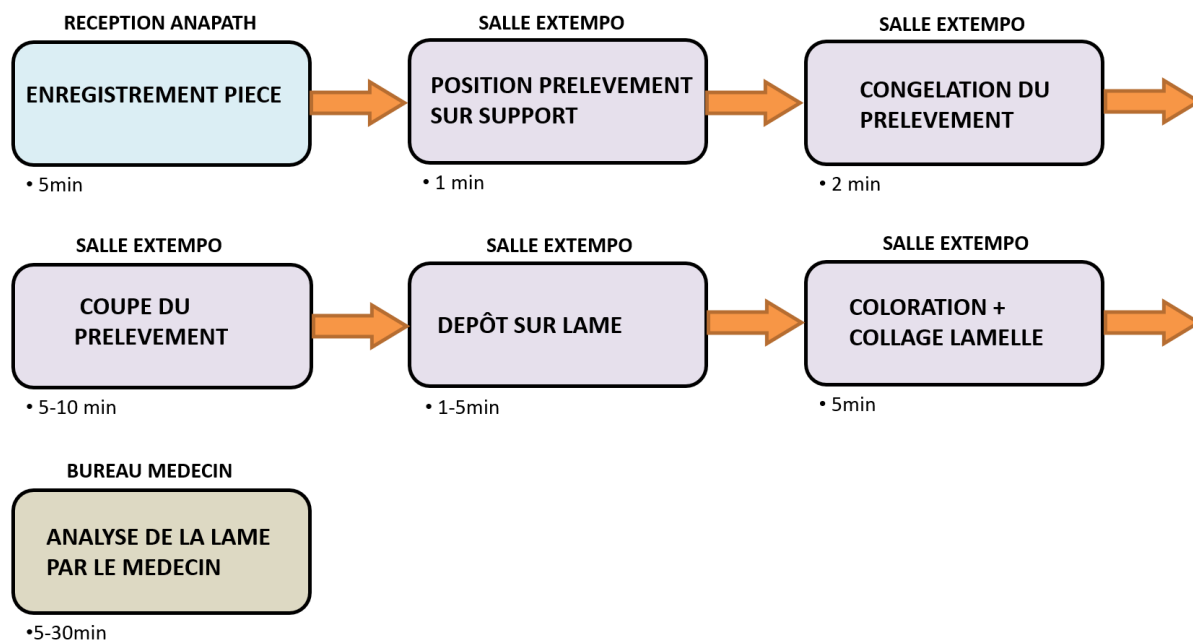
RECEPTION ANAPATH

ENREGISTREMENT PIECE

• 5min

SALLE EXTEMPO

POSITION PRELEVEMENT SUR SUPPORT

• 1 min

SALLE EXTEMPO

CONGELATION DU PRELEVEMENT

• 2 min

SALLE EXTEMPO

COUPE DU PRELEVEMENT

• 5-10 min

SALLE EXTEMPO

DEPÔT SUR LAME

• 1-5min

SALLE EXTEMPO

COLORATION + COLLAGE LAMELLE

• 5min

BUREAU MEDECIN

ANALYSE DE LA LAME PAR LE MEDECIN

•5-30min